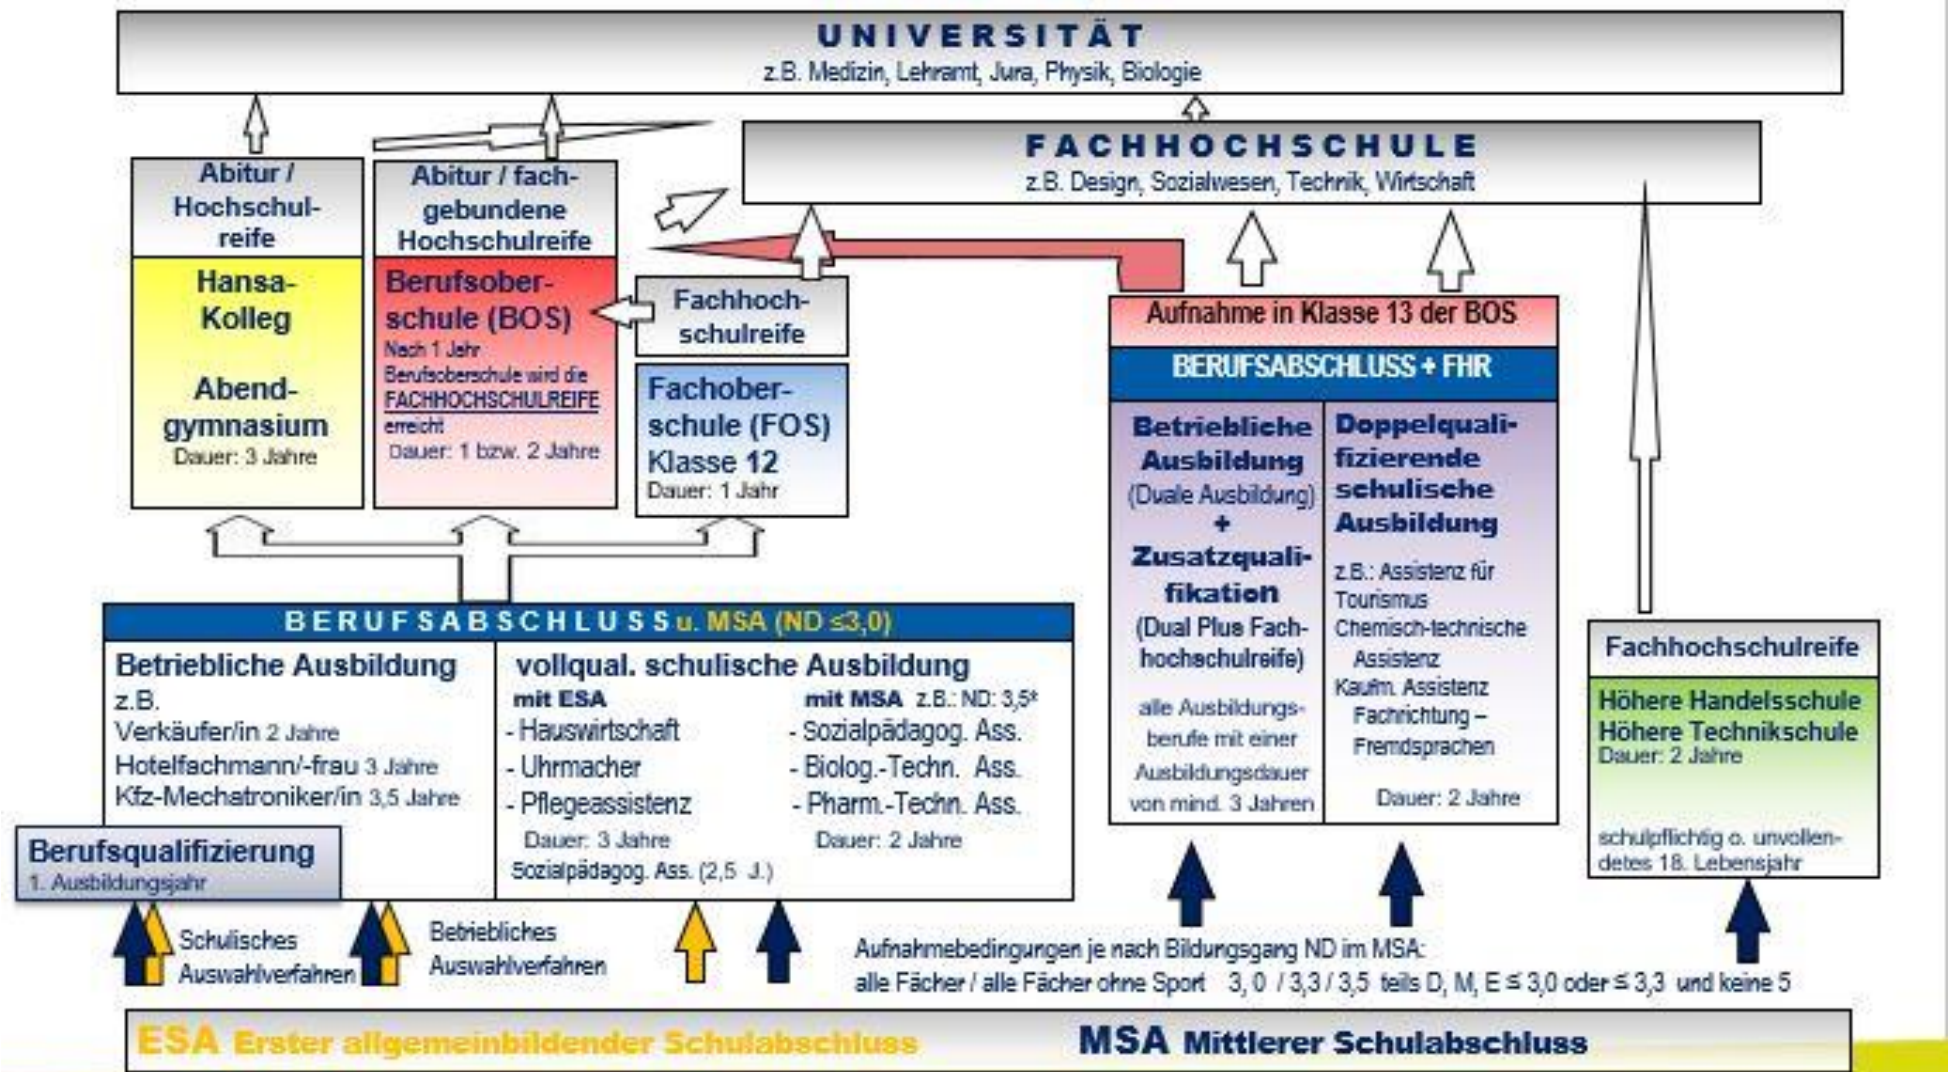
UNIVERSITÄT
z.B. Medizin, Lehramt, Jura, Physik, Biologie

FACHHOCHSCHULE
z.B. Design, Sozialwesen, Technik, Wirtschaft

Abitur / Hochschulreife

Hansa-Kolleg

Abendgymnasium
Dauer: 3 Jahre

Abitur / fachgebundene Hochschulreife

Berufsoberschule (BOS)
Nach 1 Jahr Berufsoberschule wird die FACHHOCHSCHULREIFE erreicht
Dauer: 1 bzw. 2 Jahre

Fachhochschulreife

Fachoberschule (FOS) Klasse 12
Dauer: 1 Jahr

Aufnahme in Klasse 13 der BOS

BERUFSABSCHLUSS + FHR

Betriebliche Ausbildung (Duale Ausbildung) + Zusatzqualifikation (Dual Plus Fachhochschulreife)
alle Ausbildungsberufe mit einer Ausbildungsdauer von mind. 3 Jahren

Doppelqualifizierende schulische Ausbildung
z.B.: Assistenz für Tourismus
Chemisch-technische Assistenz
Kaufm. Assistenz Fachrichtung – Fremdsprachen
Dauer: 2 Jahre

BERUFSABSCHLUSS u. MSA (ND ≤3,0)

Betriebliche Ausbildung
z.B.
Verkäufer/in 2 Jahre
Hotelfachmann/-frau 3 Jahre
Kfz-Mechatroniker/in 3,5 Jahre

vollqual. schulische Ausbildung
mit ESA
- Hauswirtschaft
- Uhrmacher
- Pflegeassistenz
Dauer: 3 Jahre
Sozialpädagog. Ass. (2,5 J.)

mit MSA z.B.: ND: 3,5*
- Sozialpädagog. Ass.
- Biolog.-Techn. Ass.
- Pharm.-Techn. Ass.
Dauer: 2 Jahre

Berufsqualifizierung
1. Ausbildungsjahr

Fachhochschulreife

Höhere Handelsschule
Höhere Technikschule
Dauer: 2 Jahre

schulpflichtig o. unvollendetes 18. Lebensjahr

Schulisches Auswahlverfahren

Betriebliches Auswahlverfahren

Aufnahmebedingungen je nach Bildungsgang ND im MSA:
alle Fächer / alle Fächer ohne Sport 3, 0 / 3,3 / 3,5 teils D, M, E ≤ 3,0 oder ≤ 3,3 und keine 5

ESA Erster allgemeinbildender Schulabschluss

MSA Mittlerer Schulabschluss